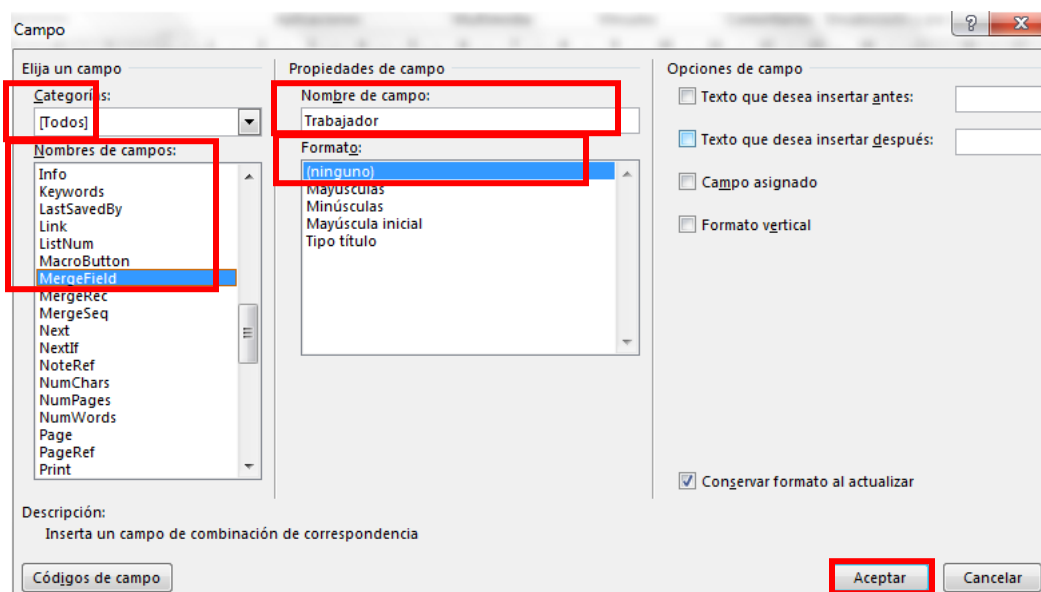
Campo

?

X

Elija un campo

Categorías:

[Todos]

Nombres de campos:

Info
Keywords
LastSavedBy
Link
ListNum
MacroButton
MergeField
MergeRec
MergeSeq
Next
NextIf
NoteRef
NumChars
NumPages
NumWords
Page
PageRef
Print

Propiedades de campo

Nombre de campo:

Trabajador

Formato:

(ninguno)
Mayúsculas
Minúsculas
Mayúscula inicial
Tipo título

Opciones de campo

Texto que desea insertar antes:

Texto que desea insertar después:

Campo asignado

Formato vertical

Conservar formato al actualizar

Descripción:

Inserta un campo de combinación de correspondencia

Códigos de campo

Aceptar

Cancelar